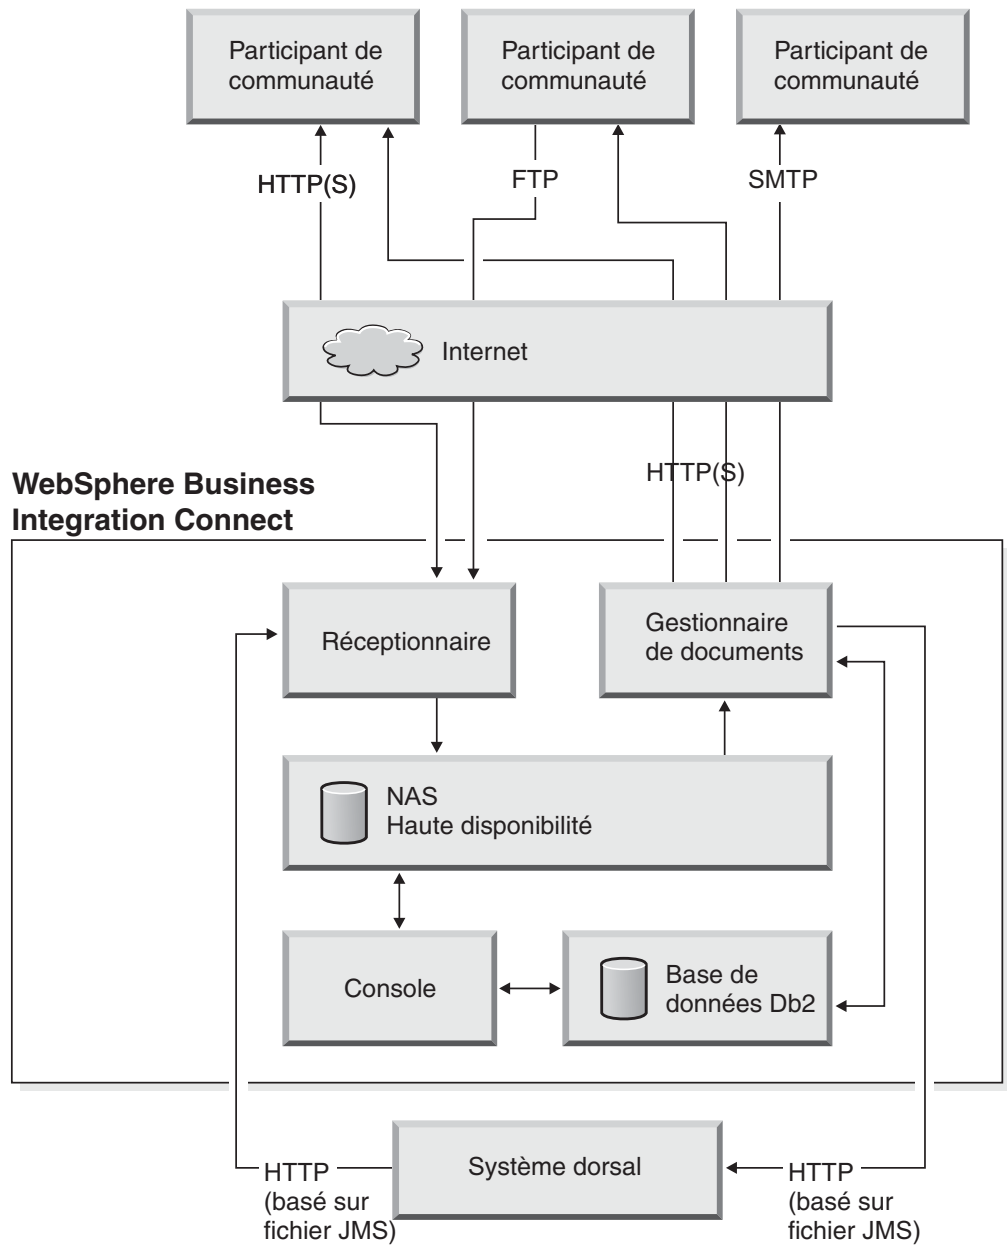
Participant de communauté

Participant de communauté

Participant de communauté

HTTP(S)

FTP

SMTP

Internet

HTTP(S)

WebSphere Business Integration Connect

Réceptionnaire

Gestionnaire de documents

NAS
Haute disponibilité

Console

Base de données Db2

HTTP (basé sur fichier JMS)

Système dorsal

HTTP (basé sur fichier JMS)